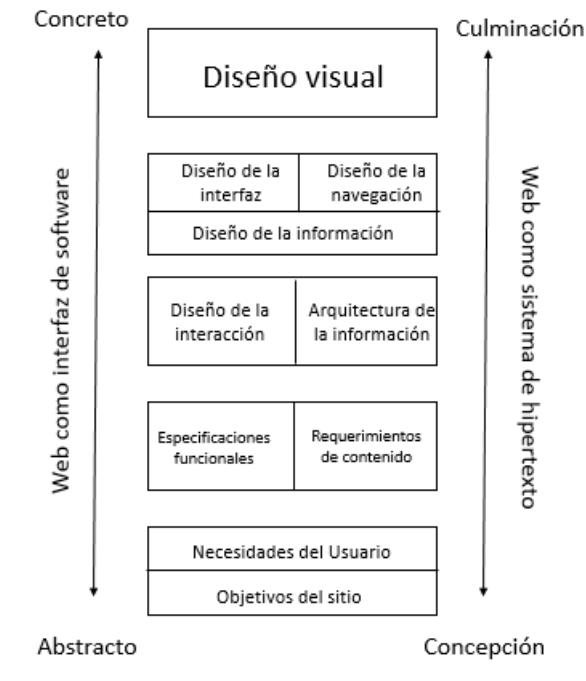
Concreto

Culminación

Diseño visual

Diseño de la interfaz

Diseño de la navegación

Diseño de la información

Diseño de la interacción

Arquitectura de la información

Especificaciones funcionales

Requerimientos de contenido

Necesidades del Usuario

Objetivos del sitio

Web como interfaz de software

Web como sistema de hipertexto

Abstracto

Concepción